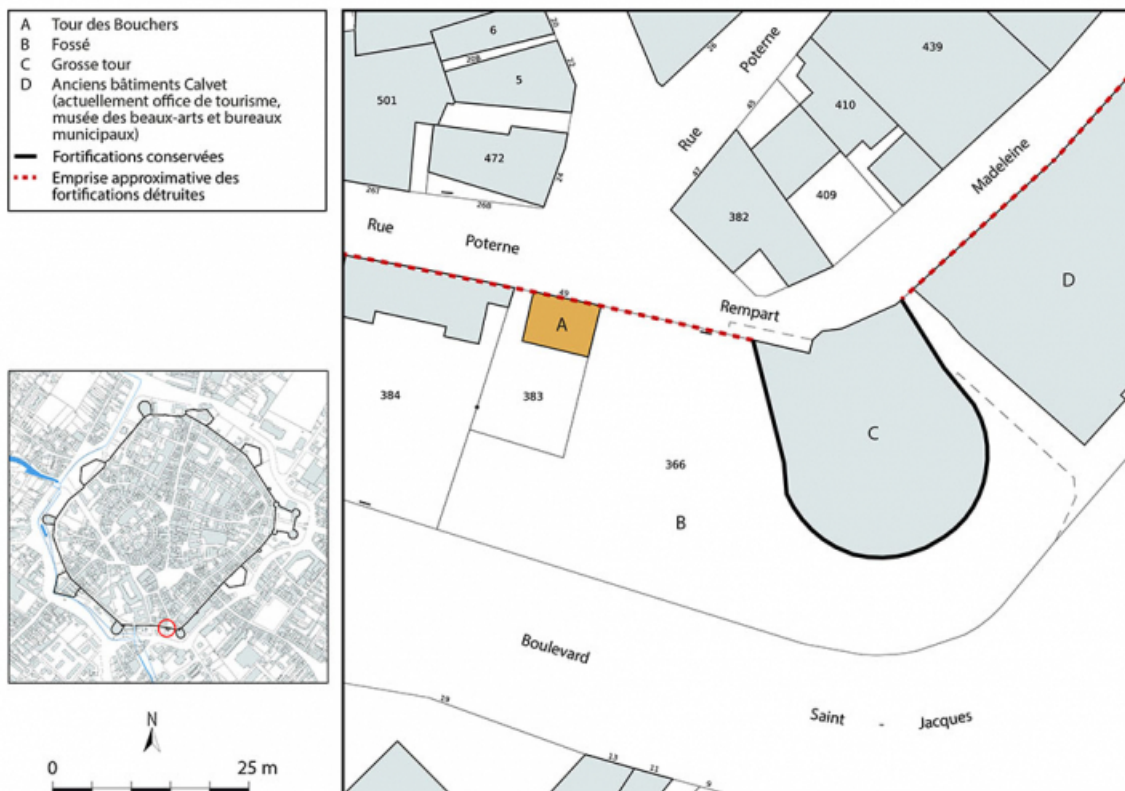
A Tour des Bouchers
B Fossé
C Grosse tour
D Anciens bâtiments Calvet (actuellement office de tourisme, musée des beaux-arts et bureaux municipaux)
Fortifications conservées
Emprise approximative des fortifications détruites

6
20
208
22
5
501
472
24
267
268
26
Rue
Poterne
45
410
439
47
409
382
Madeleine
Rue
Poterne
49
Rempart
A
D
384
383
C
366
B
Boulevard
29
Saint - Jacques
13
11
9

N
0
25 m